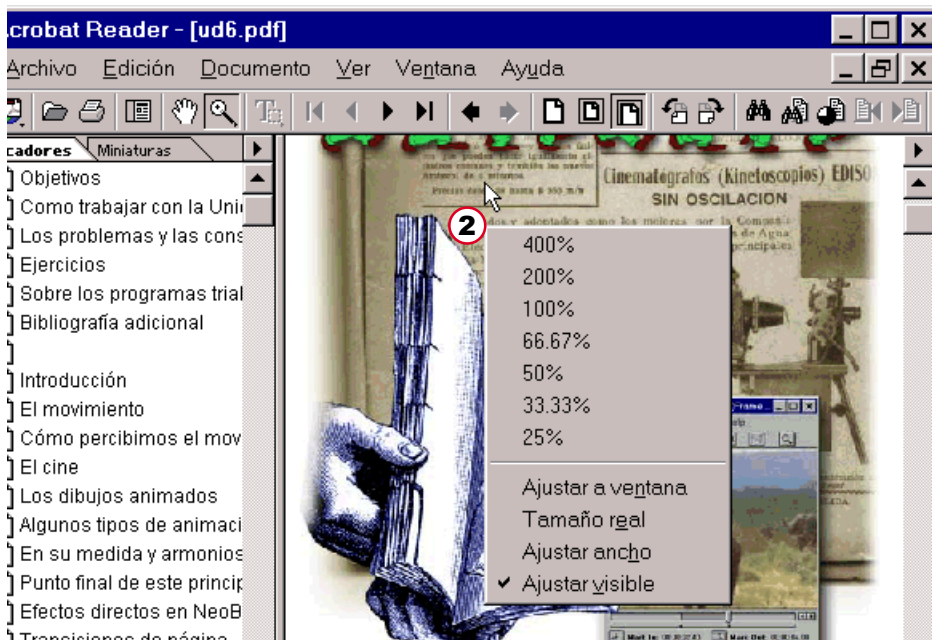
crobat Reader - [ud6.pdf]

Archivo Edición Documento Ver Ventana Ayuda

cadores Miniaturas

Objetivos
Como trabajar con la Uni
Los problemas y las cons
Ejercicios
Sobre los programas trial
Bibliografía adicional

Introducción
El movimiento
Cómo percibimos el mov
El cine
Los dibujos animados
Algunos tipos de animaci
En su medida y armonios
Punto final de este princip
Efectos directos en NeoB
Transiciones de página

Cinematógrafos (Kinetoscopios) EDISO
SIN OSCILACION

2

400%
200%
100%
66.67%
50%
33.33%
25%
Ajustar a ventana
Tamaño real
Ajustar ancho
✔ Ajustar visible